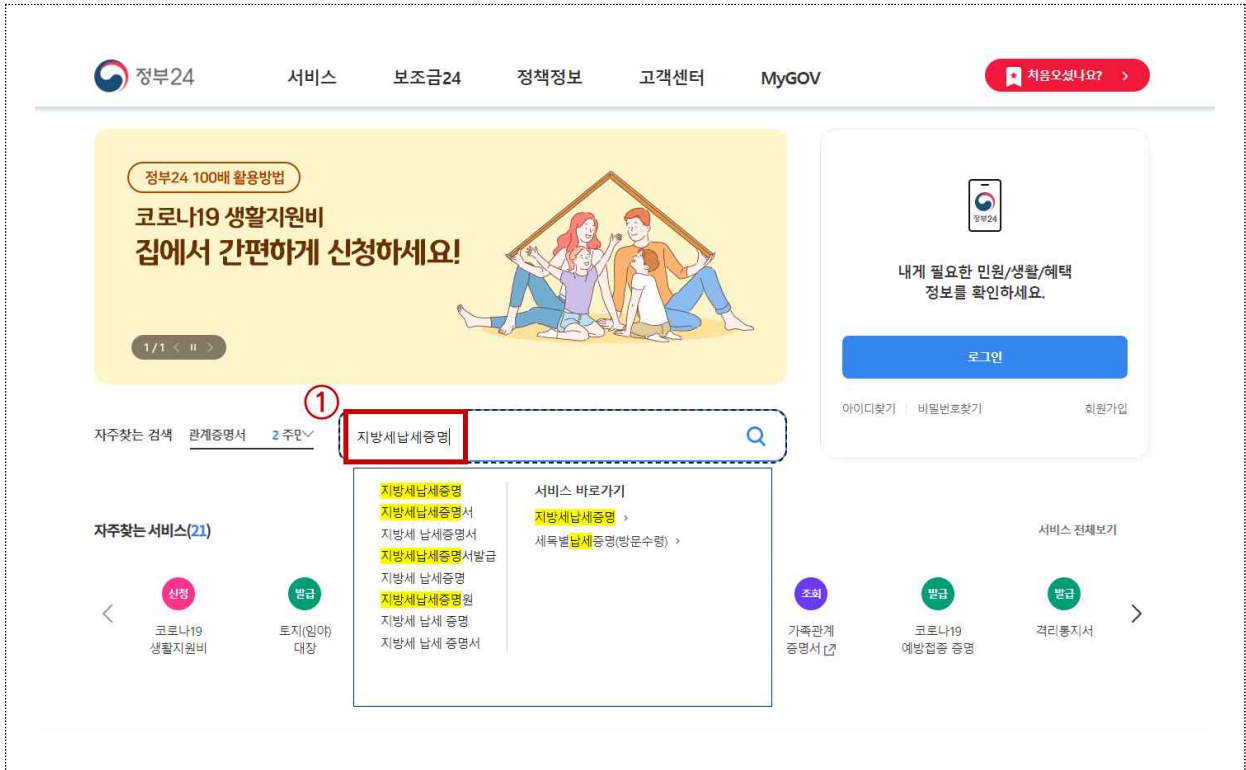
정부24 서비스 보조금24 정책정보 고객센터 MyGOV 처음오셨나요? >

정부24 100배 활용방법

코로나19 생활지원비
집에서 간편하게 신청하세요!

1/1 < II >

정부24

내게 필요한 민원/생활/혜택 정보를 확인하세요.

로그인

아이디찾기 | 비밀번호찾기 회원가입

①

자주찾는 검색 관계증명서 2 주민

지방세납세증명

지방세납세증명
지방세납세증명서
지방세 납세증명서
지방세납세증명서발급
지방세 납세증명
지방세납세증명원
지방세 납세 증명
지방세 납세 증명서

서비스 바로가기
지방세납세증명 >
세목별납세증명(방문수령) >

자주찾는 서비스(21) 서비스 전체보기

<

신청 코로나19 생활지원비

발급 토지(임야) 대장

조회 가족관계 증명서

발급 코로나19 예방접종 증명

발급 격리통지서

>